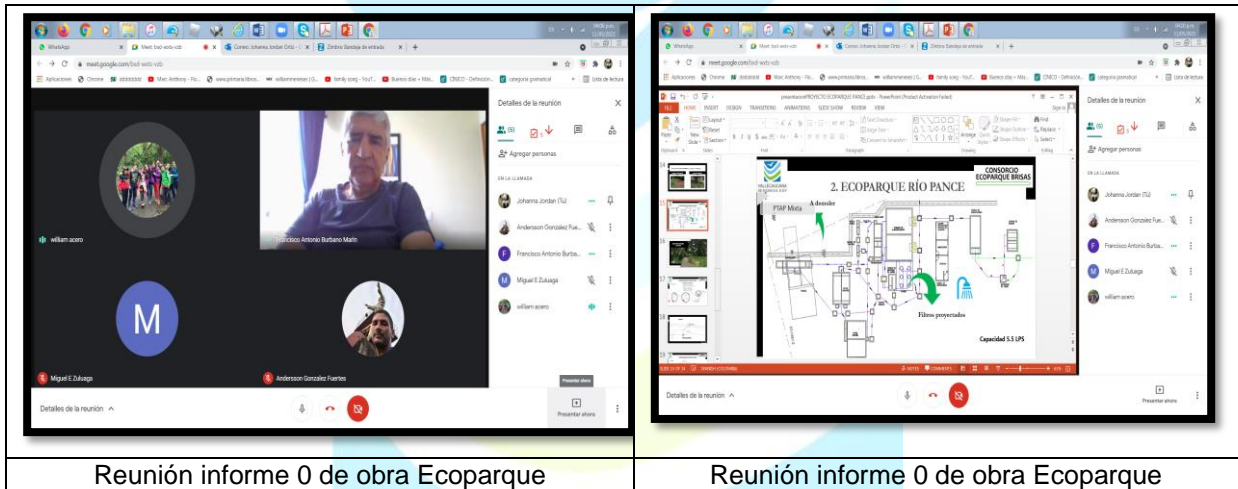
| | |
|---|---|
| WhatsApp · Meet: bsd-wxb-vzb · Correo: Johanna Jordan Ortiz · Zimbra: Bandeja de entrada<br>meet.google.com/bsd-wxb-vzb<br>Detalles de la reunión<br>Agregar personas<br>EN LA LLAMADA<br>Johanna Jordan (Tú)<br>Andersson Gonzalez Fue...<br>Francisco Antonio Burba...<br>Miguel E Zuluaga<br>william acero<br>william acero<br>Francisco Antonio Burbano Marín<br>M<br>Miguel E Zuluaga<br>Andersson Gonzalez Fuertes<br>Presentar ahora<br>Detalles de la reunión ^<br>Presentar ahora | WhatsApp · Meet: bsd-wxb-vzb · Correo: Johanna Jordan Ortiz · Zimbra: Bandeja de entrada<br>meet.google.com/bsd-wxb-vzb<br>presentacionPROYECTO ECOPARQUE PANCE.pptx - PowerPoint (Product Activation Failed)<br>FILE HOME INSERT DESIGN TRANSITIONS ANIMATIONS SLIDE SHOW REVIEW VIEW<br>2. ECOPARQUE RÍO PANCE<br>CONSORCIO ECOPARQUE BRISAS<br>PTAP Mixta<br>A demoler<br>Filtros proyectados<br>Capacidad 5.5 LPS<br>Detalles de la reunión<br>Agregar personas<br>EN LA LLAMADA<br>Johanna Jordan (Tú)<br>Andersson Gonzalez Fue...<br>Francisco Antonio Burba...<br>Miguel E Zuluaga<br>william acero<br>Detalles de la reunión ^<br>Presentar ahora |
| Reunión informe 0 de obra Ecoparque | Reunión informe 0 de obra Ecoparque |